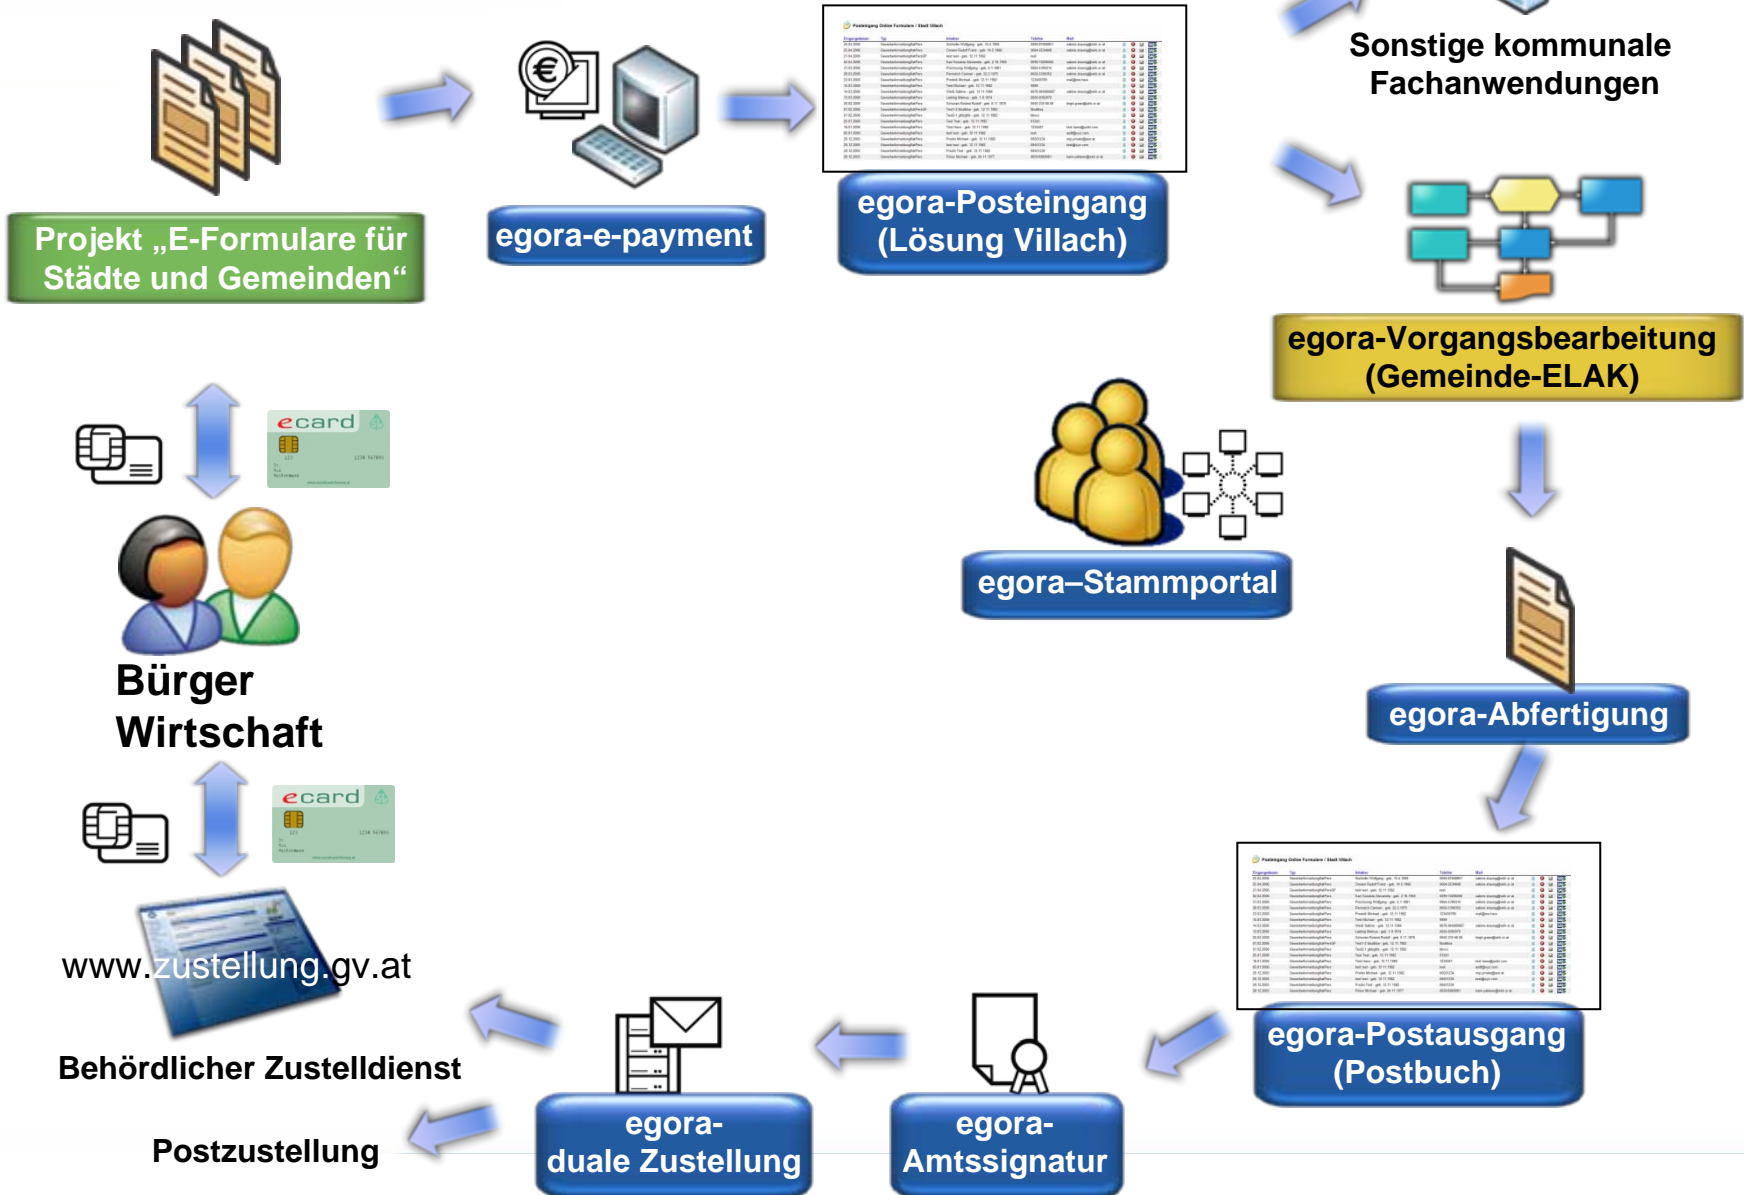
Sonstige kommunale Fachanwendungen

Projekt „E-Formulare für Städte und Gemeinden“

egora-e-payment

egora-Posteingang (Lösung Villach)

egora-Vorgangsbearbeitung (Gemeinde-ELAK)

ecard

egora–Stammportal

Bürger
Wirtschaft

egora-Abfertigung

ecard

www.zustellung.gv.at

Behördlicher Zustelldienst

Postzustellung

egora-duale Zustellung

egora-Amtssignatur

egora-Postausgang (Postbuch)